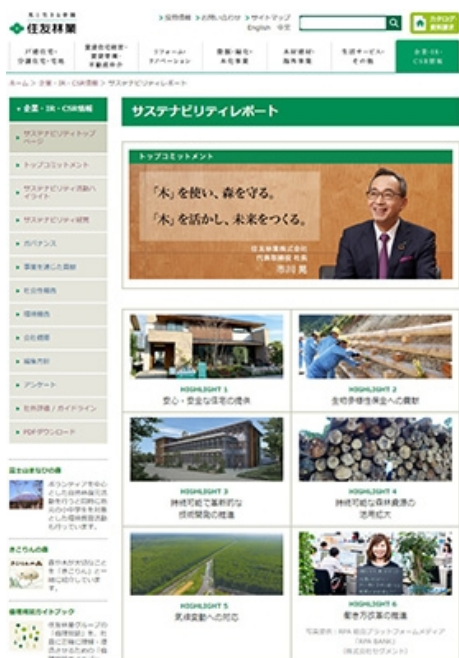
住友林業

> 採用情報 > お問い合わせ > サイトマップ
English 中文

カタログ資料請求

戸建住宅・分譲住宅・宅地 | 賃貸住宅経営・資産活用・不動産仲介 | リフォーム・リノベーション | 木材・建材・海外事業 | 生活サービス・その他 | 企業・IR・CSR情報

ホーム > 企業・IR・CSR情報 > サステナビリティレポート

企業・IR・CSR情報

サステナビリティトップページ
トップコミットメント
サステナビリティ活動ハイライト
サステナビリティ経営
ガバナンス
環境を通じた貢献
社会性報告
環境報告
会社概要
編集方針
アンケート
社外評価 / ガイドライン
PDFダウンロード

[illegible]

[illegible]

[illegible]

サステナビリティレポート

トップコミットメント

「木」を使い、森を守る。
「木」を活かし、未来をつくる。

住友林業株式会社
代表取締役 社長
市川 晃

HIGHLIGHT 1
安心・安全な住宅の提供

HIGHLIGHT 2
生物多様性保全への貢献

HIGHLIGHT 3
持続可能で革新的な技術開発の推進

HIGHLIGHT 4
持続可能な森林資源の活用拡大

HIGHLIGHT 5
気候変動への対応

HIGHLIGHT 6
働き方改革の推進

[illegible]